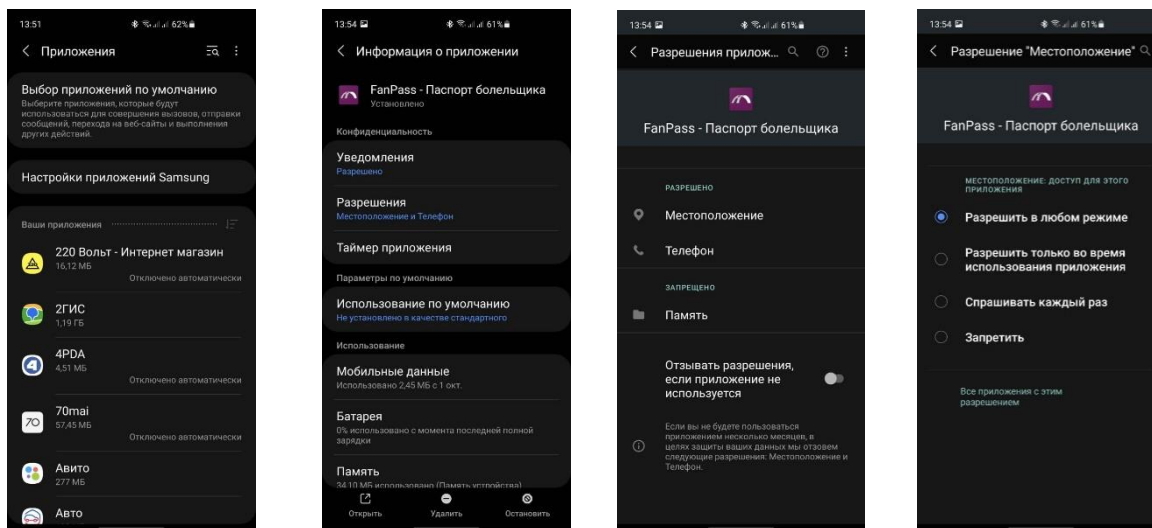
13:51 62%

Приложения

Выбор приложений по умолчанию
Выберите приложения, которые будут использоваться для совершения вызовов, отправки сообщений, перехода на веб-сайты и выполнения других действий.

Настройки приложений Samsung

Ваши приложения

220 Вольт - Интернет магазин
16,12 МБ
Отключено автоматически

2ГИС
1,19 ГБ

4PDA
4,51 МБ
Отключено автоматически

70mai
57,45 МБ
Отключено автоматически

Авито
277 МБ

Авто

13:54 61%

Информация о приложении

FanPass - Паспорт болельщика
Установлено

Конфиденциальность

Уведомления
Разрешено

Разрешения
Местоположение и Телефон

Таймер приложения

Параметры по умолчанию

Использование по умолчанию
Не установлено в качестве стандартного

Использование

Мобильные данные
Использовано 2,45 МБ с 1 окт.

Батарея
0% использовано с момента последней полной зарядки

Память
34,10 МБ использовано (Память устройства)

Открыть Удалить Остановить

13:54 61%

Разрешения прилож...

FanPass - Паспорт болельщика

РАЗРЕШЕНО

Местоположение

Телефон

ЗАПРЕЩЕНО

Память

Отзывать разрешения, если приложение не используется

Если вы не будете пользоваться приложением несколько месяцев, в целях защиты ваших данных мы отзовем следующие разрешения: Местоположение и Телефон.

13:54 61%

Разрешение "Местоположение"

FanPass - Паспорт болельщика

МЕСТОПОЛОЖЕНИЕ: ДОСТУП ДЛЯ ЭТОГО ПРИЛОЖЕНИЯ

Разрешить в любом режиме

Разрешить только во время использования приложения

Спрашивать каждый раз

Запретить

Все приложения с этим разрешением